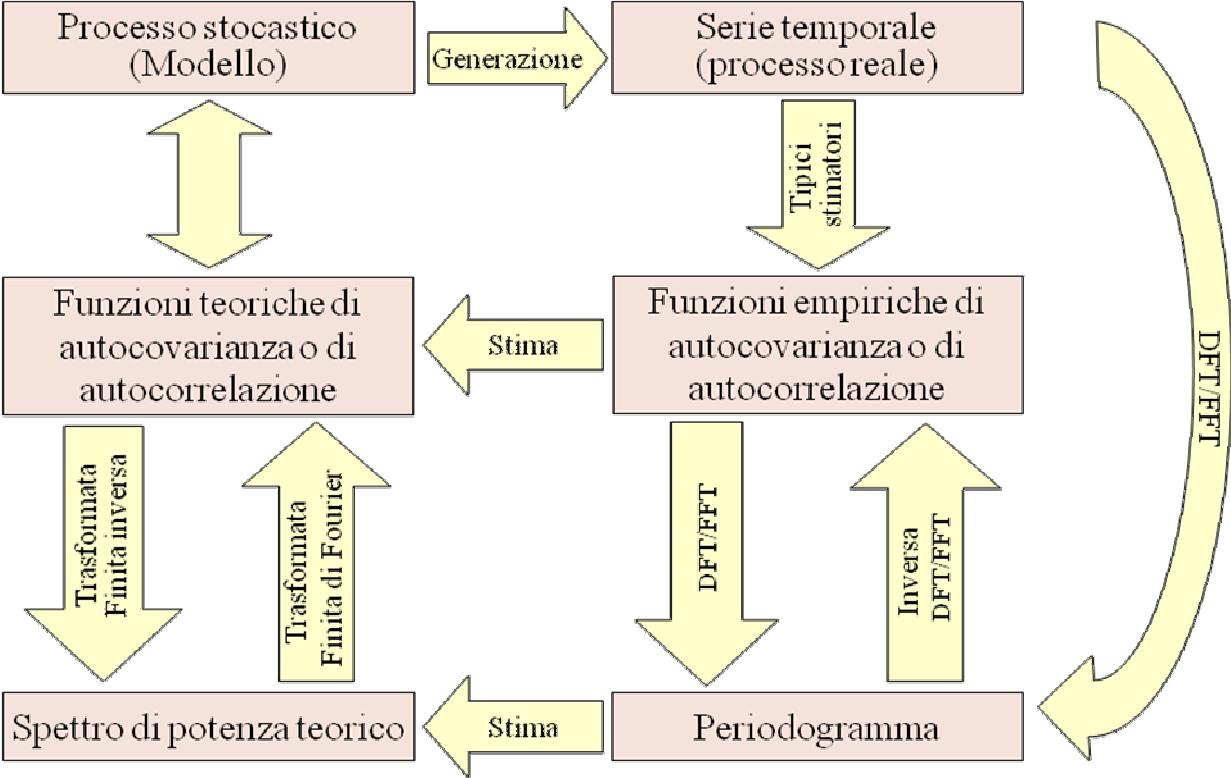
Processo stocastico (Modello)

Generazione

Serie temporale (processo reale)

Tipici stimatori

DFT/FFT

Funzioni teoriche di autocovarianza o di autocorrelazione

Stima

Funzioni empiriche di autocovarianza o di autocorrelazione

Trasformata Finita inversa

Trasformata Finita di Fourier

DFT/FFT

Inversa DFT/FFT

Spettro di potenza teorico

Stima

Periodogramma